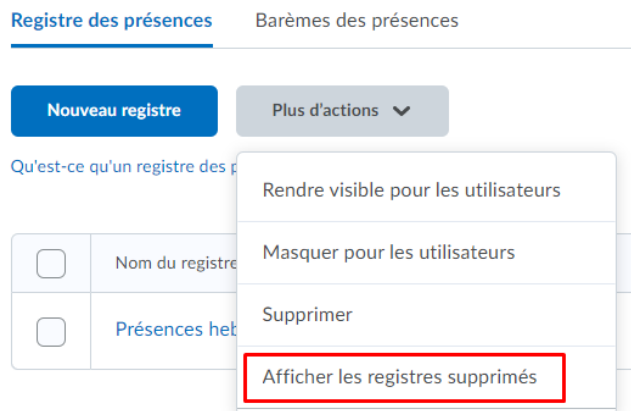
Registre des présences
Barèmes des présences

Nouveau registre
Plus d'actions

Qu'est-ce qu'un registre des p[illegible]

Rendre visible pour les utilisateurs
Masquer pour les utilisateurs
Supprimer
Afficher les registres supprimés

| | Nom du registre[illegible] |
|---|---|
| | Présences heb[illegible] |